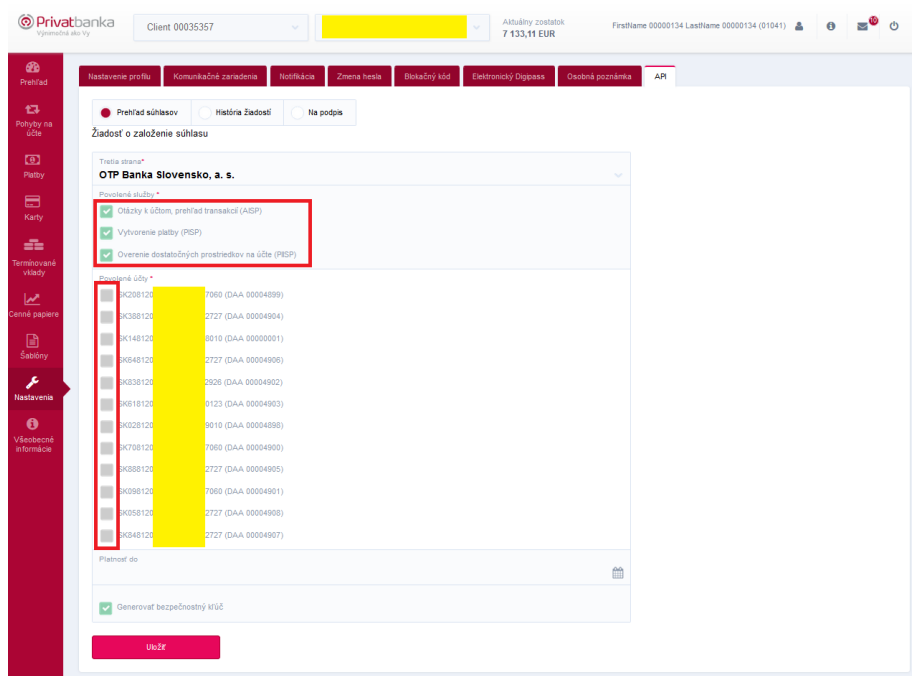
Privatbanka
Výnimočná ako Vy

Client 00035357

Aktuálny zostatok
7 133,11 EUR

FirstName 00000134 LastName 00000134 (01041)

10

Prehľad
Pohyby na účte
Platby
Karty
Termínované vklady
Cenné papiere
Šablóny
Nastavenia
Všeobecné informácie

Nastavenie profilu | Komunikačné zariadenia | Notifikácia | Zmena hesla | Blokačný kód | Elektronický Digipass | Osobná poznámka | API

Prehľad súhlasov | História žiadostí | Na podpis

Žiadosť o založenie súhlasu

Tretia strana*
OTP Banka Slovensko, a. s.

Povolené služby *
Otázky k účtom, prehľad transakcií (AISP)
Vytvorenie platby (PISP)
Overenie dostatočných prostriedkov na účte (PIISP)

Povolené účty *
SK208120 7060 (DAA 00004899)
SK388120 2727 (DAA 00004904)
SK148120 8010 (DAA 00000001)
SK648120 2727 (DAA 00004906)
SK838120 2926 (DAA 00004902)
SK618120 0123 (DAA 00004903)
SK028120 9010 (DAA 00004898)
SK708120 7060 (DAA 00004900)
SK888120 2727 (DAA 00004905)
SK098120 7060 (DAA 00004901)
SK058120 2727 (DAA 00004908)
SK848120 2727 (DAA 00004907)

Platnosť do

Generovať bezpečnostný kľúč

Uložiť